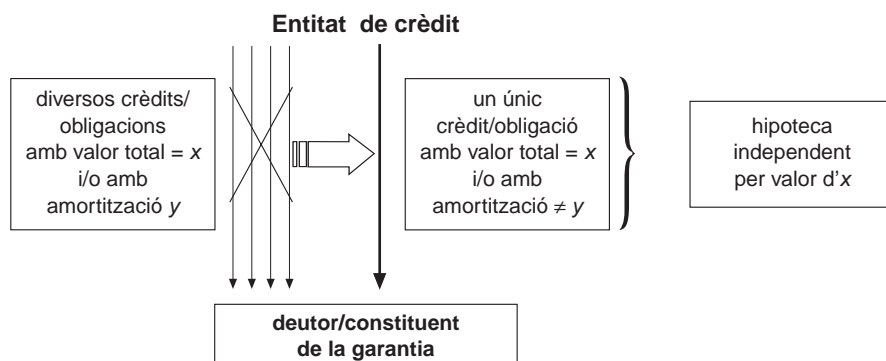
**Entitat de crèdit**

diversos crèdits/ obligacions amb valor total = $x$ i/o amb amortització $y$

un únic crèdit/obligació amb valor total = $x$ i/o amb amortització $\neq y$

hipoteca independent per valor d'$x$

**deutor/constituent de la garantia**